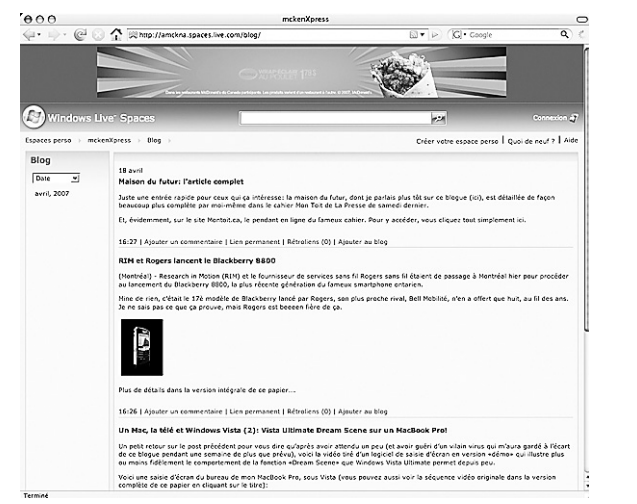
mckenXpress

http://amckna.spaces.live.com/blog/

Google

Windows Live Spaces

Connexion

Espaces perso | mckenXpress | Blog

Créer votre espace perso | Quoi de neuf ? | Aide

Blog

Date

avril, 2007

18 avril

Maison du futur: l'article complet

Juste une entrée rapide pour ceux qui ça intéresse: la maison du futur, dont je parlais plus tôt sur ce blogue (ici), est détaillée de façon beaucoup plus complète par moi-même dans le cahier Mon Toit de La Presse de samedi dernier.

Et, évidemment, sur le site Montoit.ca, le pendant en ligne du fameux cahier. Pour y accéder, vous cliquez tout simplement ici.

16:27 | Ajouter un commentaire | Lien permanent | Rétroliens (0) | Ajouter au blog

RIM et Rogers lancent le Blackberry 8800

(Montréal) - Research in Motion (RIM) et le fournisseur de services sans fil Rogers sans fil étaient de passage à Montréal hier pour procéder au lancement du Blackberry 8800, la plus récente génération du fameux smartphone ontarien.

Mine de rien, c'était le 17è modèle de Blackberry lancé par Rogers, son plus proche rival, Bell Mobilité, n'en a offert que huit, au fil des ans. Je ne sais pas ce que ça prouve, mais Rogers est beeeen fière de ça.

Plus de détails dans la version intégrale de ce papier...

16:26 | Ajouter un commentaire | Lien permanent | Rétroliens (0) | Ajouter au blog

Un Mac, la télé et Windows Vista (2): Vista Ultimate Dream Scene sur un MacBook Pro!

Un petit retour sur le post précédent pour vous dire qu'après avoir attendu un peu (et avoir guéri d'un vilain virus qui m'aura gardé à l'écart de ce blogue pendant une semaine de plus que prévu), voici la vidéo tiré d'un logiciel de saisie d'écran en version «démo» qui illustre plus ou moins fidèlement le comportement de la fonction «Dream Scene» que Windows Vista Ultimate permet depuis peu.

Voici une saisie d'écran du bureau de mon MacBook Pro, sous Vista (vous pouvez aussi voir la séquence vidéo originale dans la version complète de ce papier en cliquant sur le titre):

Terminé